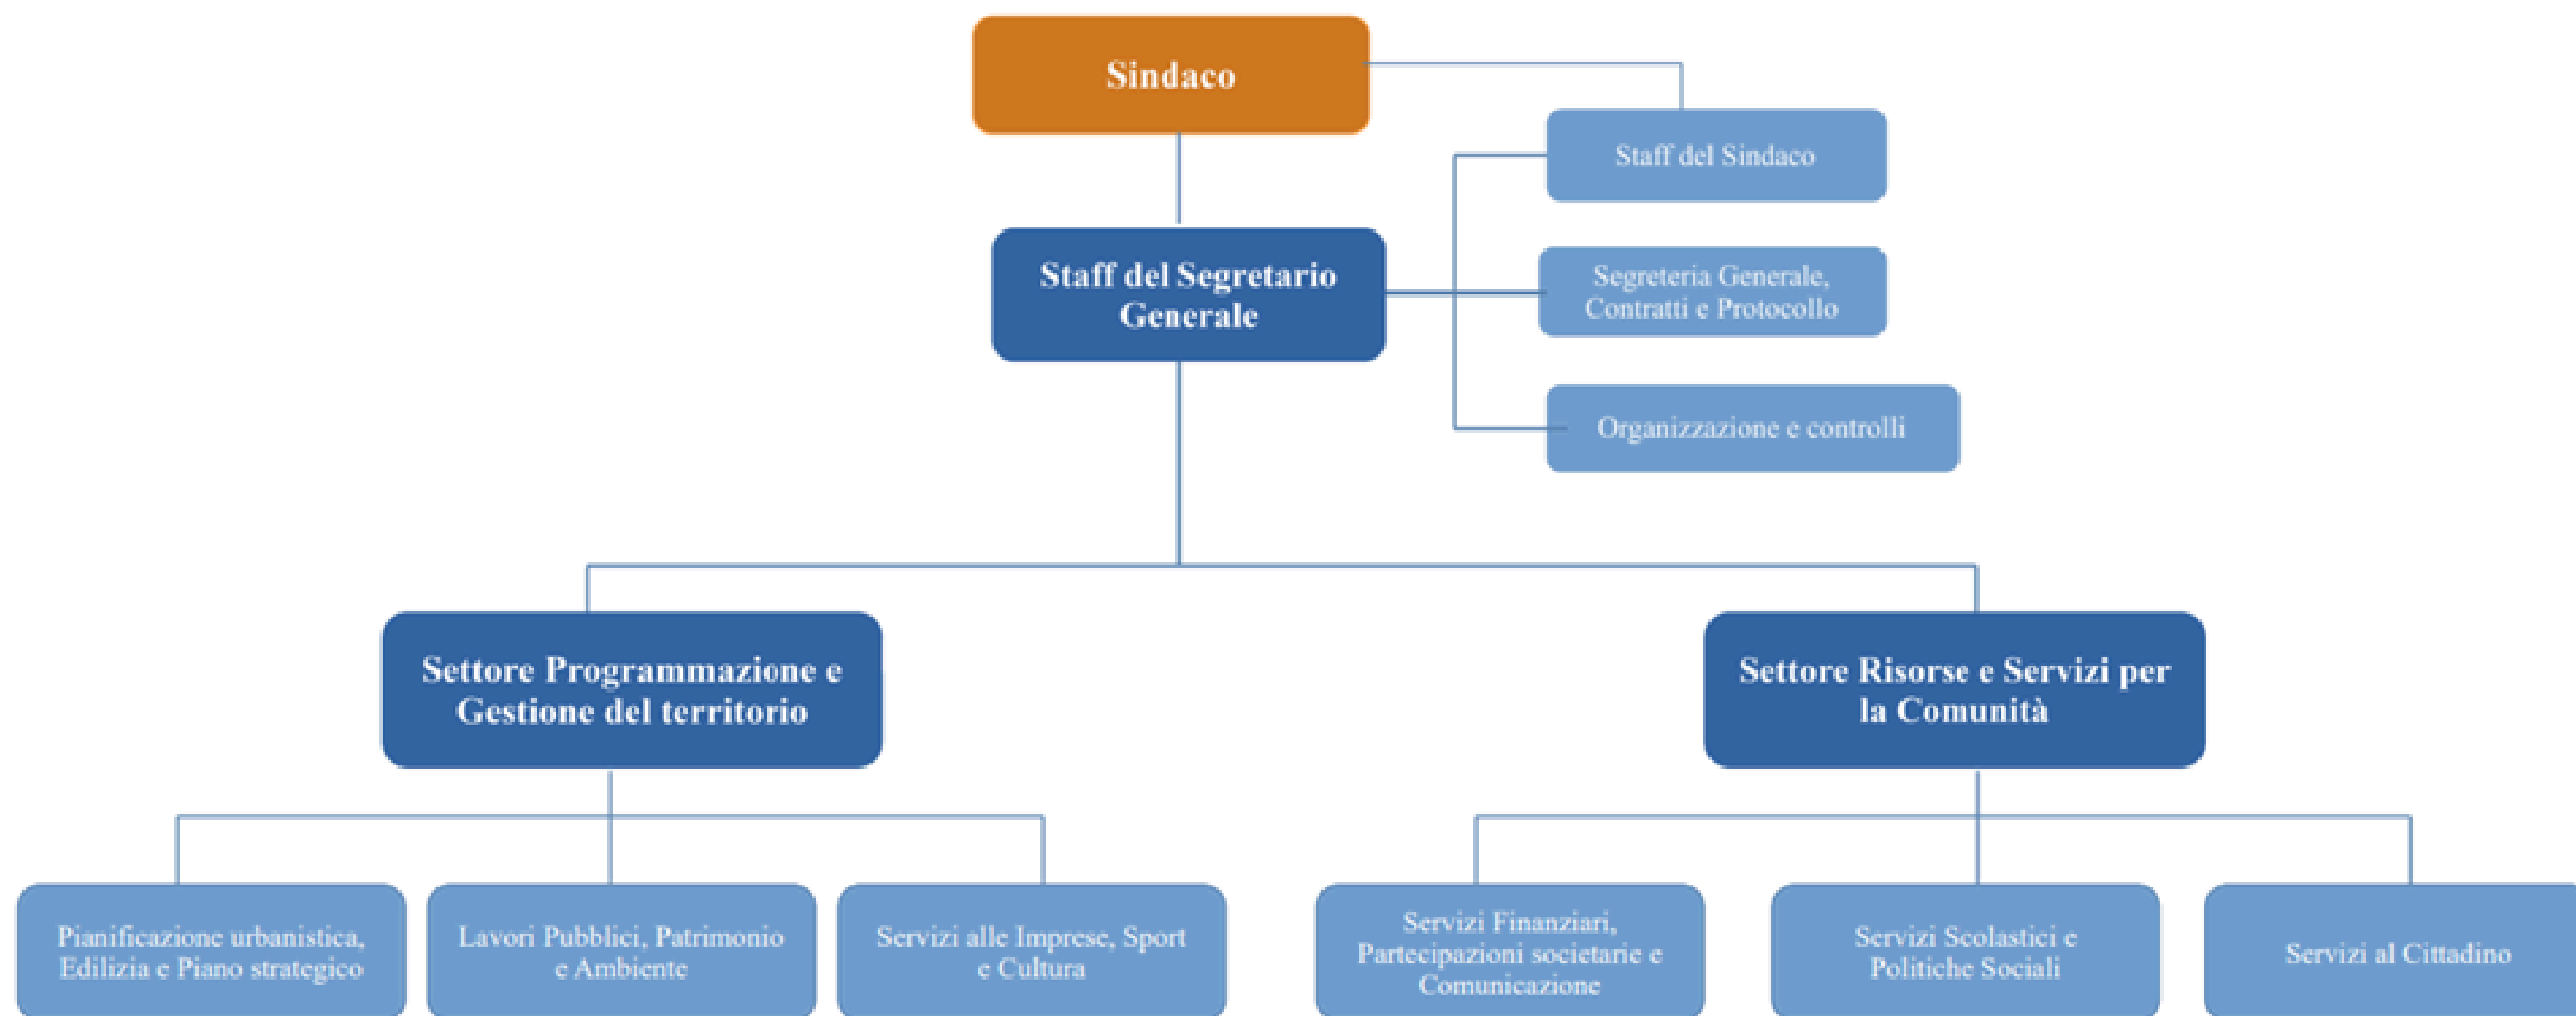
Sindaco

Staff del Sindaco

Staff del Segretario Generale

Segreteria Generale, Contratti e Protocollo

Organizzazione e controlli

Settore Programmazione e Gestione del territorio

Settore Risorse e Servizi per la Comunità

Pianificazione urbanistica, Edilizia e Piano strategico

Lavori Pubblici, Patrimonio e Ambiente

Servizi alle Imprese, Sport e Cultura

Servizi Finanziari, Partecipazioni societarie e Comunicazione

Servizi Scolastici e Politiche Sociali

Servizi al Cittadino